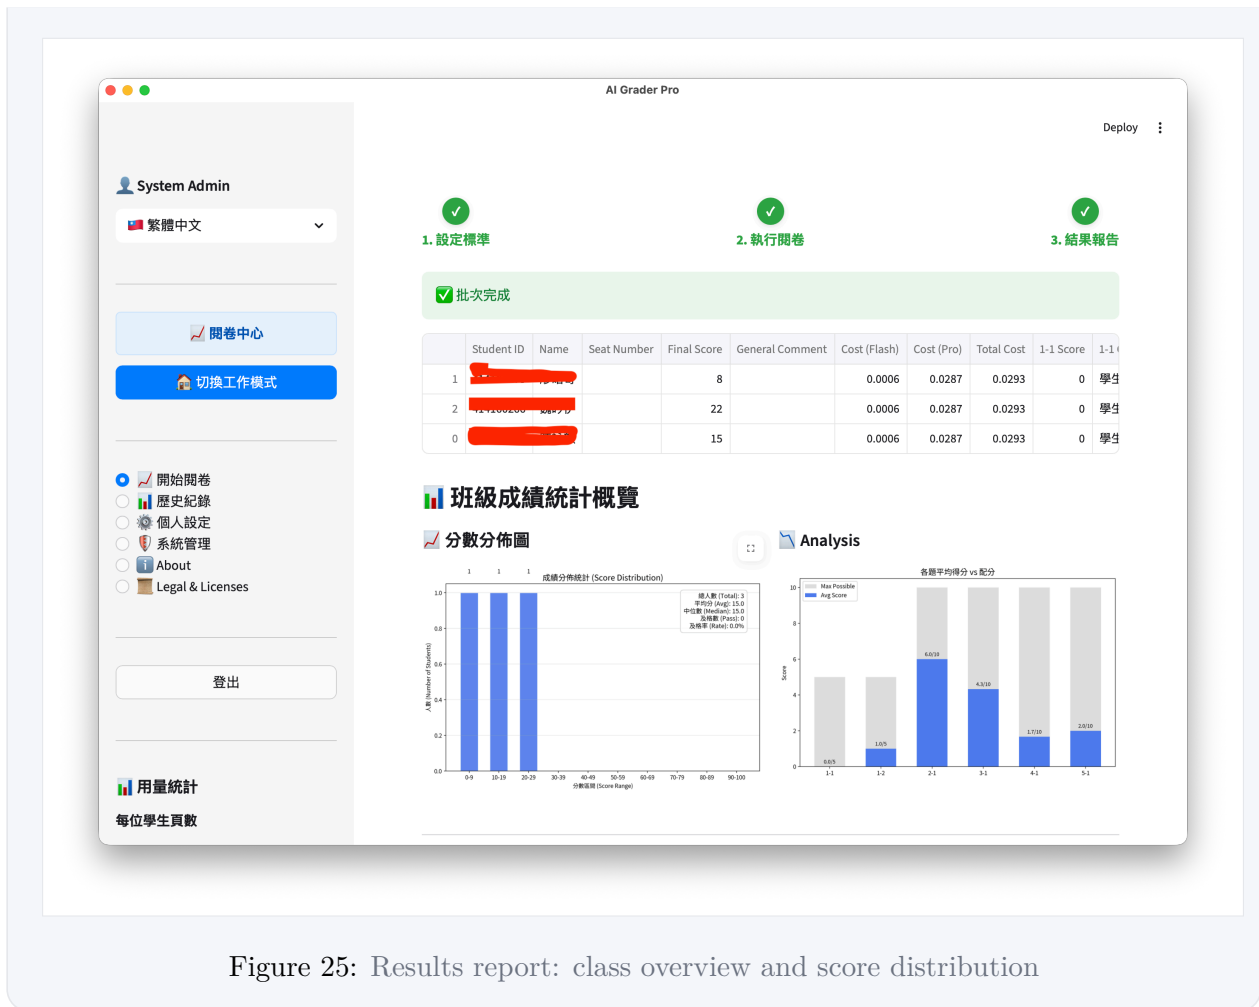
AI Grader Pro

Deploy ⋮

System Admin

繁體中文

閱卷中心

切換工作模式

開始閱卷
歷史紀錄
個人設定
系統管理
About
Legal & Licenses

登出

用量統計

每位學生頁數

1. 設定標準

2. 執行閱卷

3. 結果報告

批次完成

| | Student ID | Name | Seat Number | Final Score | General Comment | Cost (Flash) | Cost (Pro) | Total Cost | 1-1 Score | 1-1 |
|---|---|---|---|---|---|---|---|---|---|---|
| 1 | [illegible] | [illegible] | | 8 | | 0.0006 | 0.0287 | 0.0293 | 0 | 學生 |
| 2 | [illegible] | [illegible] | | 22 | | 0.0006 | 0.0287 | 0.0293 | 0 | 學生 |
| 0 | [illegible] | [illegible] | | 15 | | 0.0006 | 0.0287 | 0.0293 | 0 | 學生 |

班級成績統計概覽

分數佈圖

Analysis

成績分佈統計 (Score Distribution)

1 1 1

總人數 (Total): 3
平均分 (Avg): 15.0
中位數 (Median): 15.0
及格數 (Pass): 0
及格率 (Rate): 0.0%

人數 (Number of Students)

1.0 0.8 0.6 0.4 0.2 0.0

0-9 10-19 20-29 30-39 40-49 50-59 60-69 70-79 80-89 90-100

分數區間 (Score Range)

各題平均得分 vs 配分

Max Possible
Avg Score

Score

10 8 6 4 2 0

0.0/5 1.0/5 6.0/10 4.3/10 1.7/10 2.0/10

1-1 1-2 2-1 3-1 4-1 5-1

Figure 25: Results report: class overview and score distribution